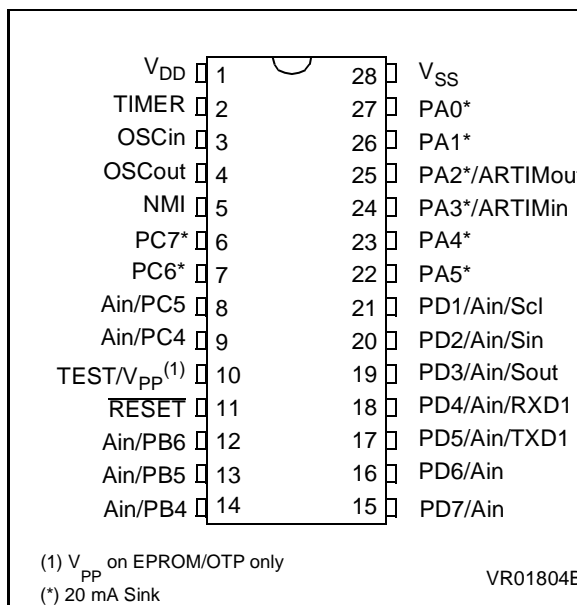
$V_{DD}$ 1
TIMER 2
OSCin 3
OSCout 4
NMI 5
PC7* 6
PC6* 7
Ain/PC5 8
Ain/PC4 9
TEST/$V_{PP}^{(1)}$ 10
$\overline{RESET}$ 11
Ain/PB6 12
Ain/PB5 13
Ain/PB4 14

28 $V_{SS}$
27 PA0*
26 PA1*
25 PA2*/ARTIMout
24 PA3*/ARTIMin
23 PA4*
22 PA5*
21 PD1/Ain/Scl
20 PD2/Ain/Sin
19 PD3/Ain/Sout
18 PD4/Ain/RXD1
17 PD5/Ain/TXD1
16 PD6/Ain
15 PD7/Ain

(1) $V_{PP}$ on EPROM/OTP only
(*) 20 mA Sink

VR01804B